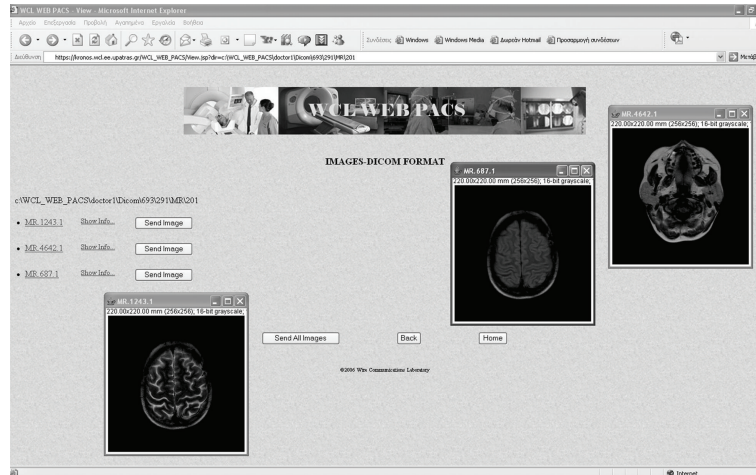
WCL WEB PACS - View - Microsoft Internet Explorer

Αρχείο Επεξεργασία Προβολή Αγαπημένα Εργαλεία Βοήθεια

Συνδέσεις Windows Windows Media Δωρεάν Hotmail Προσαρμογή συνδέσεων

Διεύθυνση https://kronos.wcl.ee.upatras.gr/WCL_WEB_PACS/View.jsp?dir=c:\WCL_WEB_PACS\doctor1\Dicom\693\291\MR\201

Μετάβ

WCL WEB PACS

IMAGES-DICOM FORMAT

c:\WCL_WEB_PACS\doctor1\Dicom\693\291\MR\201

• MR.1243.1 Show Info... Send Image

• MR.4642.1 Show Info... Send Image

• MR.687.1 Show Info... Send Image

Send All Images Back Home

©2006 Wire Communications Laboratory

MR.687.1
220.00x220.00 mm (256x256); 16-bit grayscale;

MR.4642.1
220.00x220.00 mm (256x256); 16-bit grayscale;

MR.1243.1
220.00x220.00 mm (256x256); 16-bit grayscale;

Internet